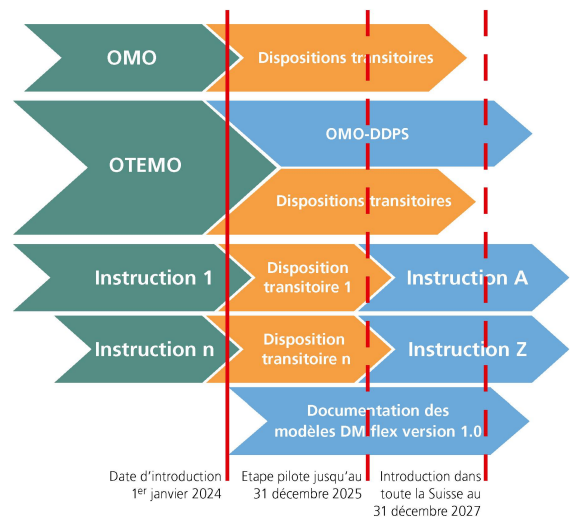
OMO

Dispositions transitoires

OTEMO

OMO-DDPS

Dispositions transitoires

Instruction 1

Disposition transitoire 1

Instruction A

Instruction n

Disposition transitoire n

Instruction Z

Documentation des modèles DM.flex version 1.0

Date d'introduction 1$^{er}$ janvier 2024

Etape pilote jusqu'au 31 décembre 2025

Introduction dans toute la Suisse au 31 décembre 2027